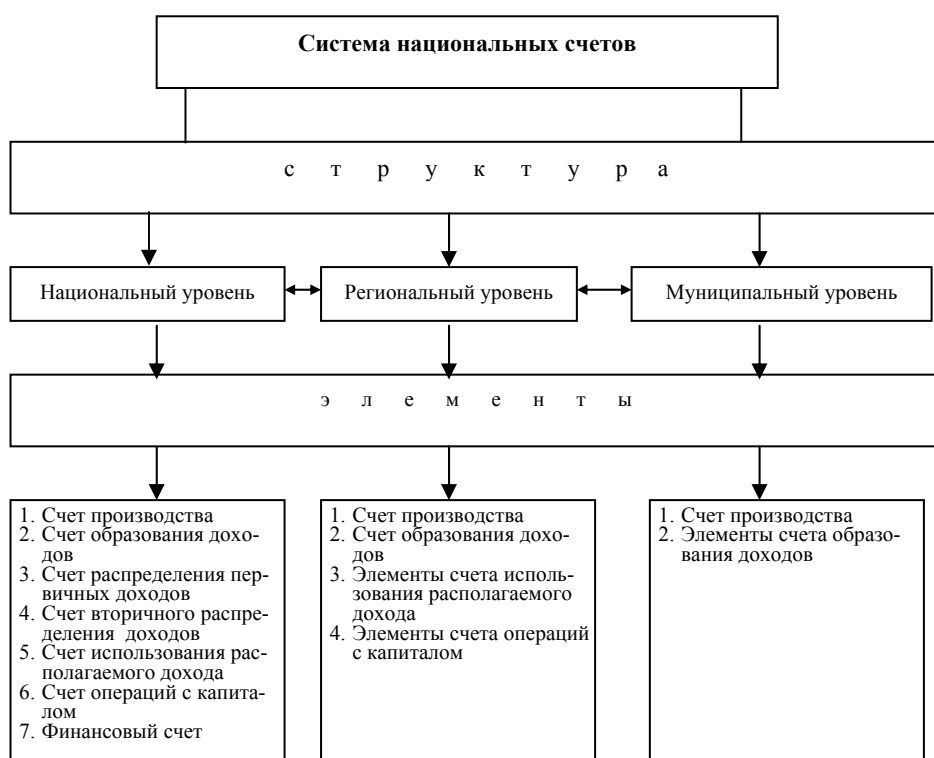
**Система национальных счетов**

с т р у к т у р а

Национальный уровень

Региональный уровень

Муниципальный уровень

э л е м е н т ы

1. Счет производства
2. Счет образования доходов
3. Счет распределения первичных доходов
4. Счет вторичного распределения доходов
5. Счет использования располагаемого дохода
6. Счет операций с капиталом
7. Финансовый счет

1. Счет производства
2. Счет образования доходов
3. Элементы счета использования располагаемого дохода
4. Элементы счета операций с капиталом

1. Счет производства
2. Элементы счета образования доходов